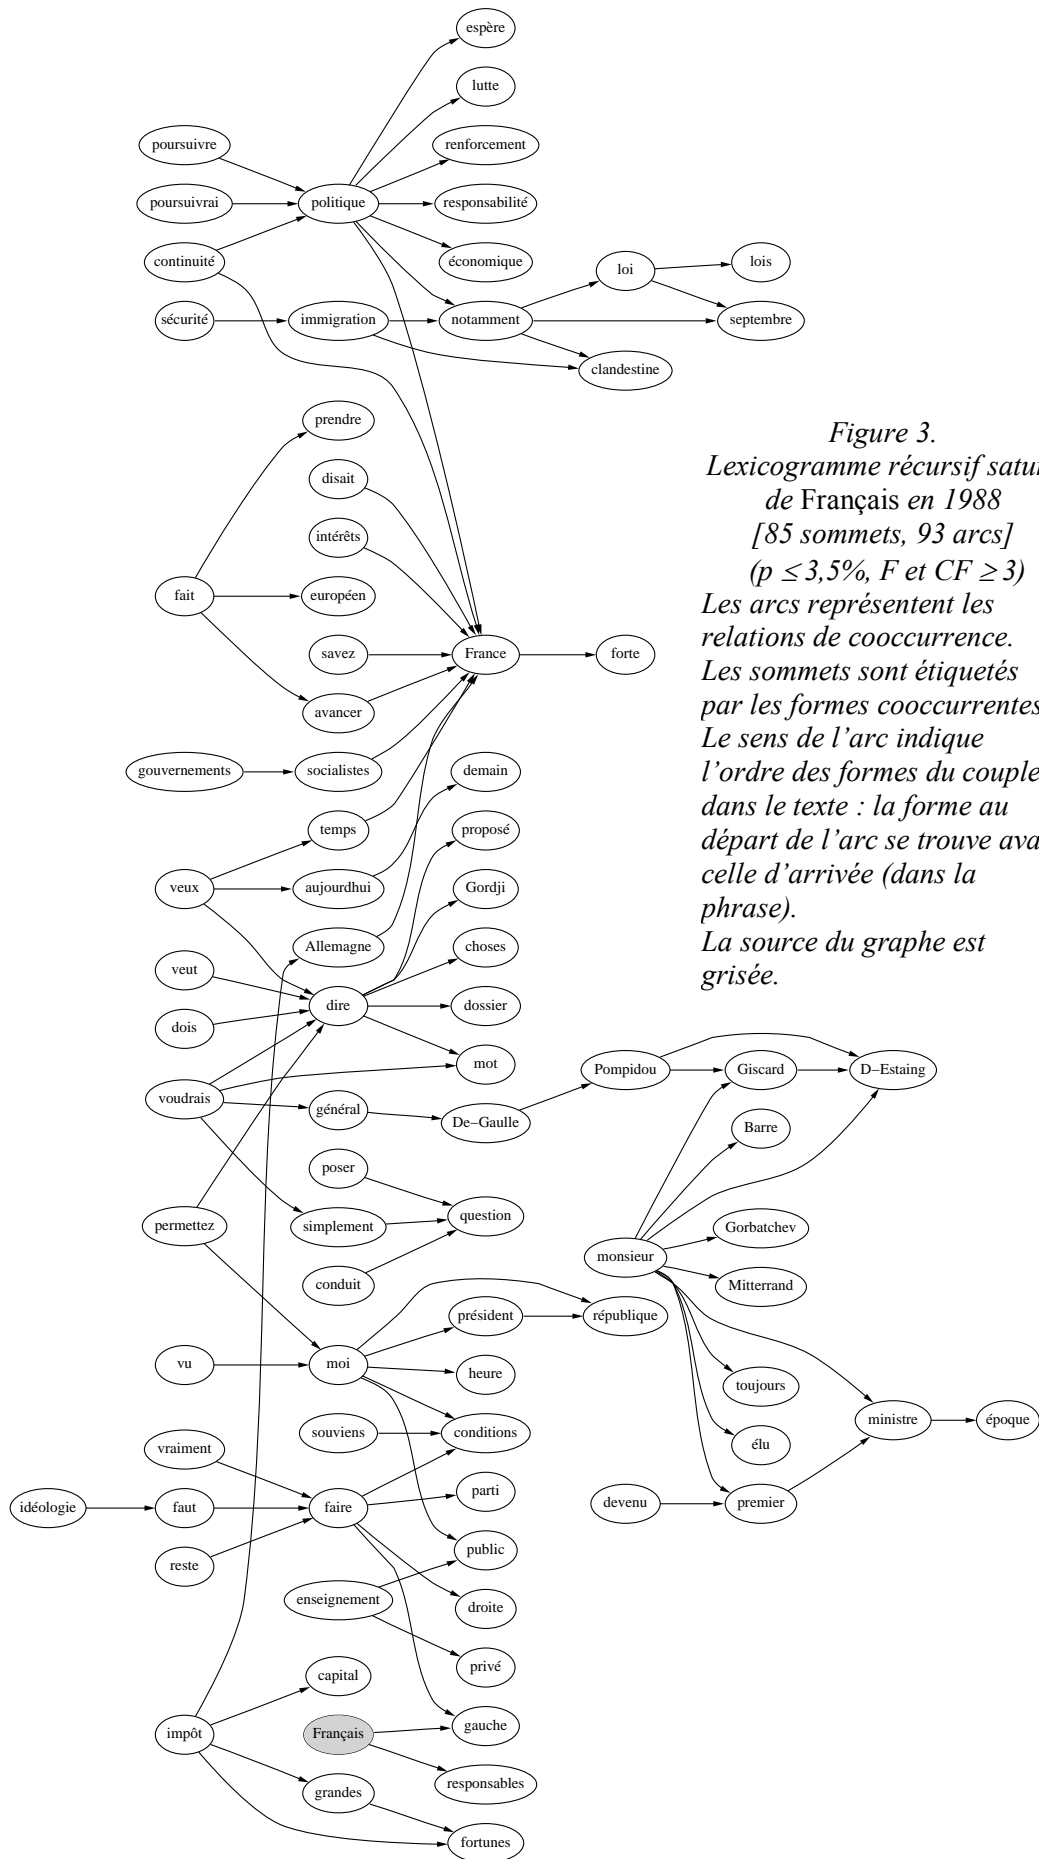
espère
lutte
poursuivre
renforcement
poursuivrai
politique
responsabilité
continuité
économique
loi
lois
sécurité
immigration
notamment
septembre
clandestine
prendre
disait
intérêts
fait
européen
savez
France
forte
avancer
gouvernements
socialistes
demain
temps
proposé
veux
aujourdhui
Gordji
Allemagne
choses
veut
dire
dossier
dois
mot
voudrais
Pompidou
Giscard
D–Estaing
général
De–Gaulle
Barre
poser
permettez
simplement
question
Gorbatchev
monsieur
conduit
Mitterrand
président
république
vu
moi
heure
toujours
souviens
conditions
ministre
époque
vraiment
élu
idéologie
faut
faire
parti
devenu
premier
reste
public
enseignement
droite
privé
capital
impôt
Français
gauche
responsables
grandes
fortunes

Figure 3.
Lexicogramme récursif satur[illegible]
de Français en 1988
[85 sommets, 93 arcs]
($p \leq 3,5\%$, F et CF $\geq 3$)
Les arcs représentent les relations de cooccurrence.
Les sommets sont étiquetés par les formes cooccurrentes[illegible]
Le sens de l'arc indique l'ordre des formes du couple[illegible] dans le texte : la forme au départ de l'arc se trouve ava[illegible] celle d'arrivée (dans la phrase).
La source du graphe est grisée.